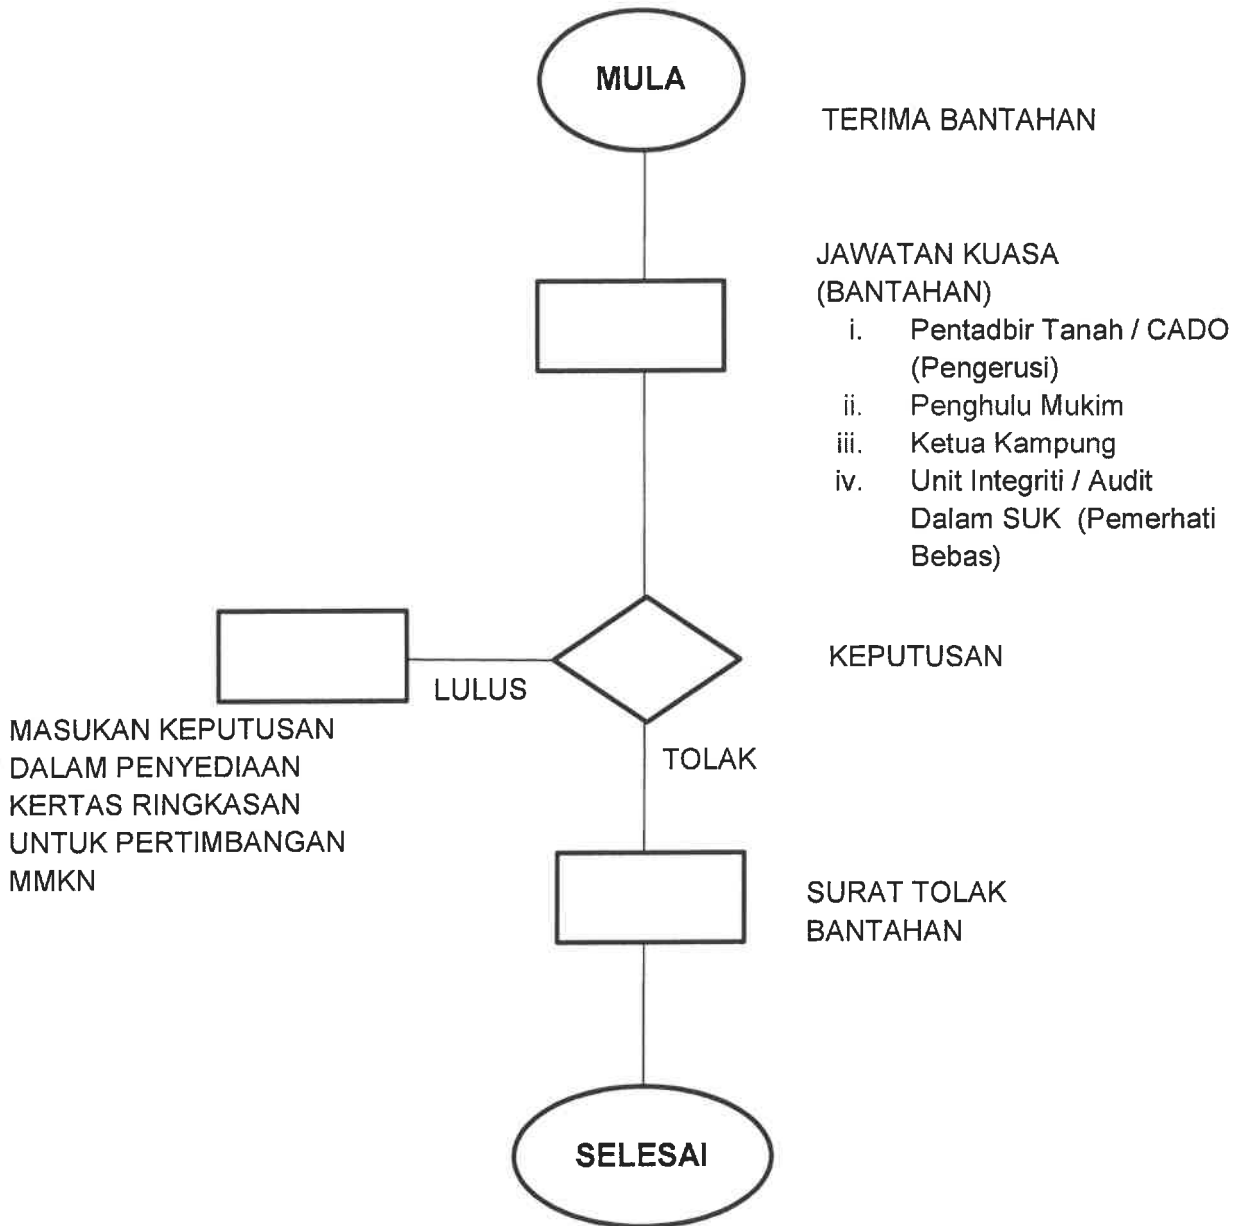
MULA

TERIMA BANTAHAN

JAWATAN KUASA (BANTAHAN)
i. Pentadbir Tanah / CADO (Pengerusi)
ii. Penghulu Mukim
iii. Ketua Kampung
iv. Unit Integriti / Audit Dalam SUK (Pemerhati Bebas)

KEPUTUSAN

LULUS

MASUKAN KEPUTUSAN DALAM PENYEDIAAN KERTAS RINGKASAN UNTUK PERTIMBANGAN MMKN

TOLAK

SURAT TOLAK BANTAHAN

SELESAI